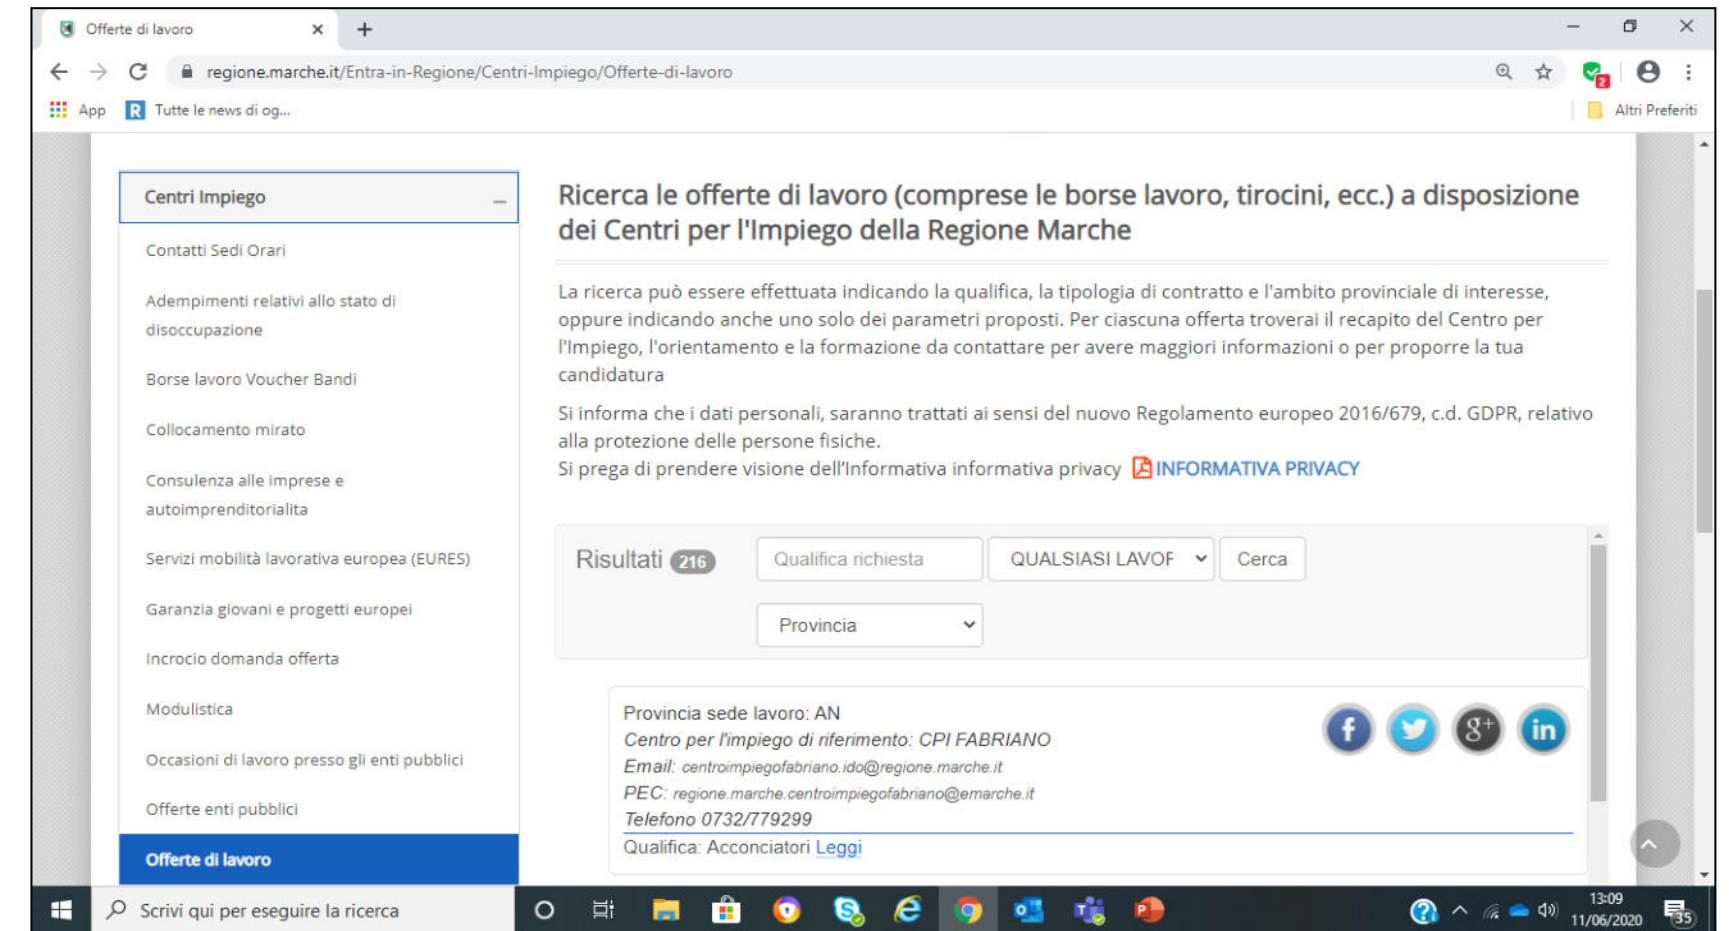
Offerte di lavoro ×

regione.marche.it/Entra-in-Regione/Centri-Impiego/Offerte-di-lavoro

App  Tutte le news di og...  Altri Preferiti

Centri Impiego –

Contatti Sedi Orari

Adempimenti relativi allo stato di disoccupazione

Borse lavoro Voucher Bandi

Collocamento mirato

Consulenza alle imprese e autoimprenditorialita

Servizi mobilità lavorativa europea (EURES)

Garanzia giovani e progetti europei

Incrocio domanda offerta

Modulistica

Occasioni di lavoro presso gli enti pubblici

Offerte enti pubblici

Offerte di lavoro

Ricerca le offerte di lavoro (comprese le borse lavoro, tirocini, ecc.) a disposizione dei Centri per l'Impiego della Regione Marche

La ricerca può essere effettuata indicando la qualifica, la tipologia di contratto e l'ambito provinciale di interesse, oppure indicando anche uno solo dei parametri proposti. Per ciascuna offerta troverai il recapito del Centro per l'Impiego, l'orientamento e la formazione da contattare per avere maggiori informazioni o per proporre la tua candidatura

Si informa che i dati personali, saranno trattati ai sensi del nuovo Regolamento europeo 2016/679, c.d. GDPR, relativo alla protezione delle persone fisiche.
Si prega di prendere visione dell'Informativa informativa privacy INFORMATIVA PRIVACY

Risultati 216  Qualifica richiesta  QUALSIASI LAVOF  Cerca

Provincia

Provincia sede lavoro: AN
Centro per l'impiego di riferimento: CPI FABRIANO
Email: centroimpiegofabriano.ido@regione.marche.it
PEC: regione.marche.centroimpiegofabriano@emarche.it
Telefono 0732/779299
Qualifica: Acconciatori Leggi

Scrivi qui per eseguire la ricerca

13:09
11/06/2020
35